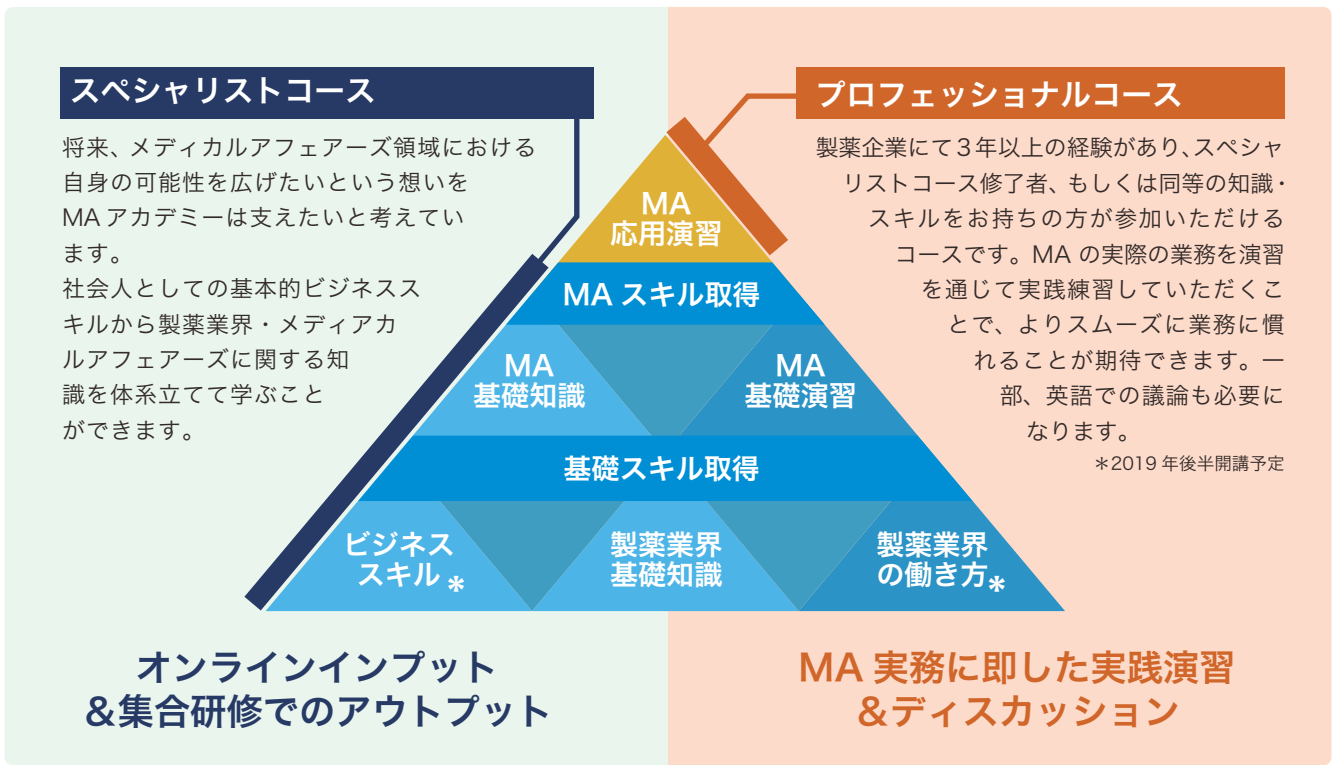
スペシャリストコース

将来、メディカルアフェアーズ領域における自身の可能性を広げたいという想いをMA アカデミーは支えたいと考えています。
社会人としての基本的ビジネススキルから製薬業界・メディアカルアフェアーズに関する知識を体系立てて学ぶことができます。

プロフェッショナルコース

製薬企業にて3年以上の経験があり、スペシャリストコース修了者、もしくは同等の知識・スキルをお持ちの方が参加いただけるコースです。MA の実際の業務を演習を通じて実践練習していただくことで、よりスムーズに業務に慣れることが期待できます。一部、英語での議論も必要になります。

＊2019 年後半開講予定

MA
応用演習

MA スキル取得

MA
基礎知識

MA
基礎演習

基礎スキル取得

ビジネス
スキル＊

製薬業界
基礎知識

製薬業界
の働き方＊

オンラインインプット
＆集合研修でのアウトプット

MA 実務に即した実践演習
＆ディスカッション